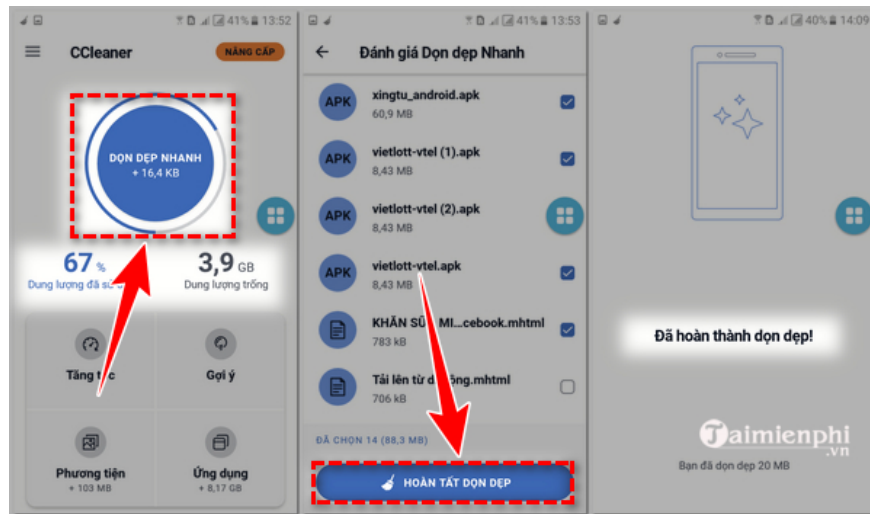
41% 13:52

CCleaner

NÂNG CẤP

DỌN DẸP NHANH
+ 16,4 KB

67 %
Dung lượng đã sử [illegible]

3,9 GB
Dung lượng trống

Tăng t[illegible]

Gợi ý

Phương tiện
+ 103 MB

Ứng dụng
+ 8,17 GB

41% 13:53

Đánh giá Dọn dẹp Nhanh

APK
xingtu_android.apk
60,9 MB

APK
vietlott-vtel (1).apk
8,43 MB

APK
vietlott-vtel (2).apk
8,43 MB

APK
vietlott-vtel.apk
8,43 MB

KHĂN SŨ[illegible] MI...cebook.mhtml
783 kB

Tải lên từ d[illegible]ông.mhtml
706 kB

ĐÃ CHỌN 14 (88,3 MB)

HOÀN TẤT DỌN DẸP

40% 14:09

Đã hoàn thành dọn dẹp!

Taimienphi
.vn

Bạn đã dọn dẹp 20 MB